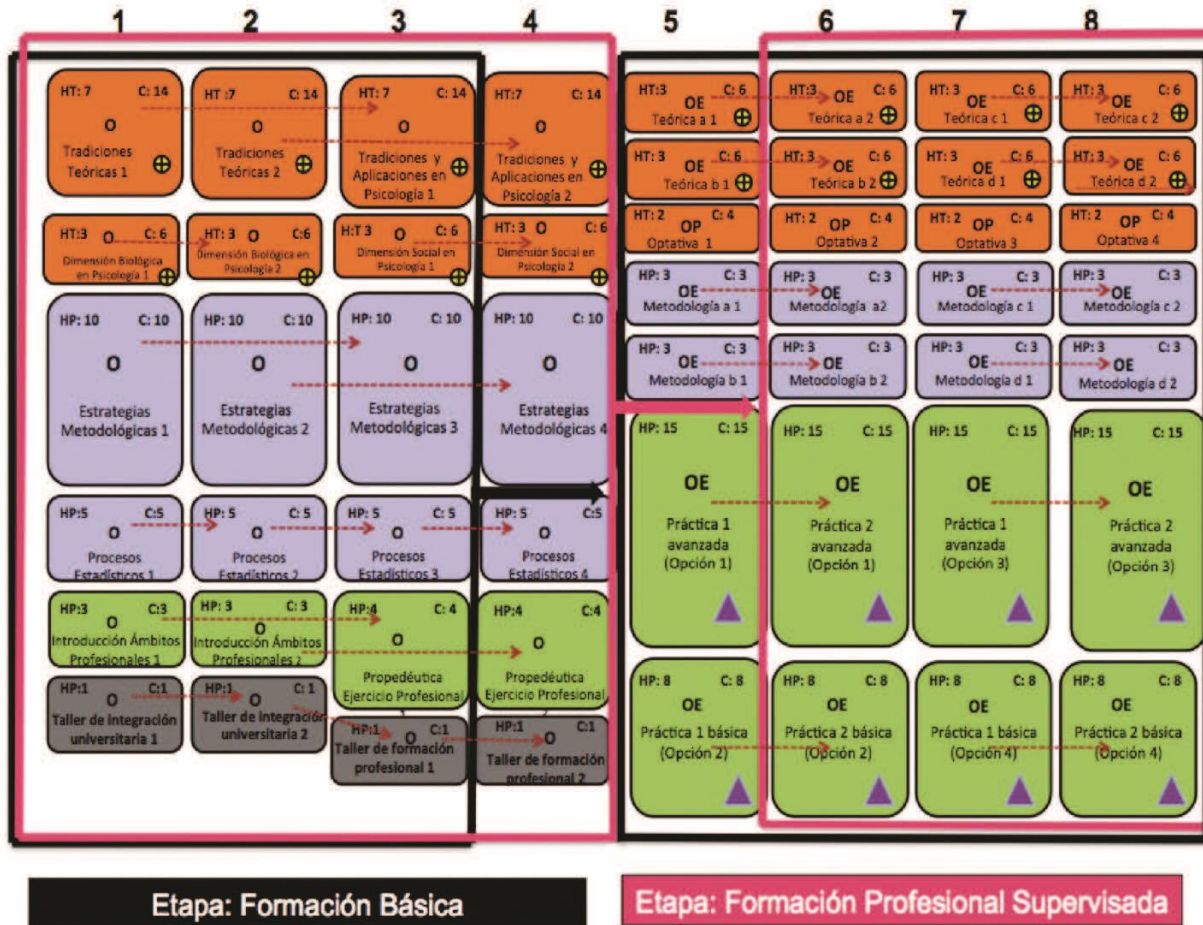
1 2 3 4 5 6 7 8

HT: 7 C: 14 O Tradiciones Teóricas 1 ⊕

HT: 7 C: 14 O Tradiciones Teóricas 2 ⊕

HT: 7 C: 14 O Tradiciones y Aplicaciones en Psicología 1 ⊕

HT: 7 C: 14 O Tradiciones y Aplicaciones en Psicología 2 ⊕

HT: 3 C: 6 O Dimensión Biológica en Psicología 1 ⊕

HT: 3 O C: 6 Dimensión Biológica en Psicología 2

H.T 3 O C: 6 Dimensión Social en Psicología 1 ⊕

HT: 3 O C: 6 Dimensión Social en Psicología 2 ⊕

HP: 10 C: 10 O Estrategias Metodológicas 1

HP: 10 C: 10 O Estrategias Metodológicas 2

HP: 10 C: 10 O Estrategias Metodológicas 3

HP: 10 C: 10 O Estrategias Metodológicas 4

HP: 5 C: 5 O Procesos Estadísticos 1

HP: 5 C: 5 O Procesos Estadísticos 2

HP: 5 C: 5 O Procesos Estadísticos 3

HP: 5 C: 5 O Procesos Estadísticos 4

HP: 3 O C: 3 Introducción Ámbitos Profesionales 1

HP: 3 C: 3 O Introducción Ámbitos Profesionales 2

HP: 4 C: 4 O Propedéutica Ejercicio Profesional

HP: 4 C: 4 O Propedéutica Ejercicio Profesional

HP: 1 O C: 1 Taller de integración universitaria 1

HP: 1 O C: 1 Taller de integración universitaria 2

HP: 1 O C: 1 Taller de formación profesional 1

HP: 1 O C: 1 Taller de formación profesional 2

HT: 3 C: 6 OE Teórica a 1 ⊕

HT: 3 OE C: 6 Teórica a 2 ⊕

HT: 3 OE C: 6 Teórica c 1 ⊕

HT: 3 OE C: 6 Teórica c 2 ⊕

HT: 3 OE C: 6 Teórica b 1 ⊕

HT: 3 OE C: 6 Teórica b 2 ⊕

HT: 3 OE C: 6 Teórica d 1 ⊕

HT: 3 OE C: 6 Teórica d 2 ⊕

HT: 2 OP C: 4 Optativa 1

HT: 2 OP C: 4 Optativa 2

HT: 2 OP C: 4 Optativa 3

HT: 2 OP C: 4 Optativa 4

HP: 3 C: 3 OE Metodología a 1

HP: 3 C: 3 OE Metodología a2

HP: 3 C: 3 OE Metodología c 1

HP: 3 C: 3 OE Metodología c 2

HP: 3 C: 3 OE Metodología b 1

HP: 3 C: 3 OE Metodología b 2

HP: 3 C: 3 OE Metodología d 1

HP: 3 C: 3 OE Metodología d 2

HP: 15 C: 15 OE Práctica 1 avanzada (Opción 1)

HP: 15 C: 15 OE Práctica 2 avanzada (Opción 1)

HP: 15 C: 15 OE Práctica 1 avanzada (Opción 3)

HP: 15 C: 15 OE Práctica 2 avanzada (Opción 3)

HP: 8 C: 8 OE Práctica 1 básica (Opción 2)

HP: 8 C: 8 OE Práctica 2 básica (Opción 2)

HP: 8 C: 8 OE Práctica 1 básica (Opción 4)

HP: 8 C: 8 OE Práctica 2 básica (Opción 4)

Etapa: Formación Básica

Etapa: Formación Profesional Supervisada